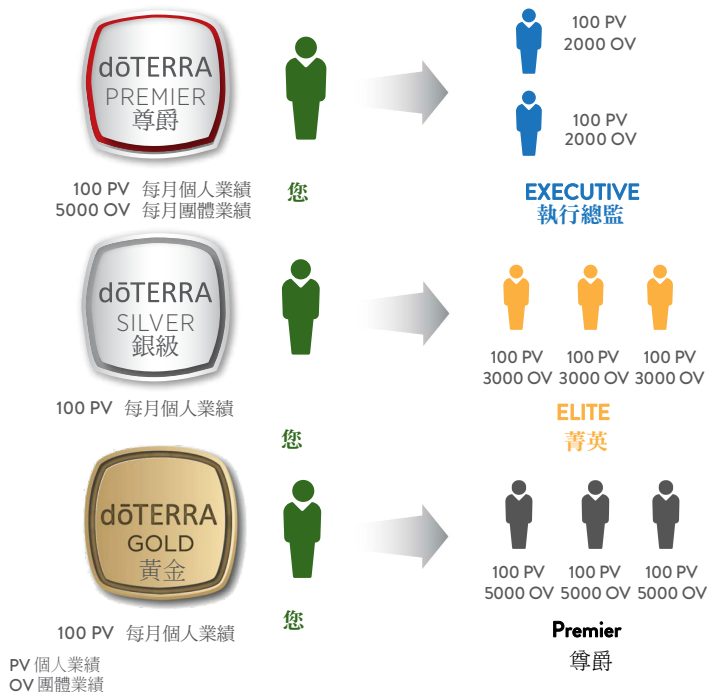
dōTERRA
PREMIER
尊爵

100 PV 每月個人業績
5000 OV 每月團體業績

您

100 PV
2000 OV

100 PV
2000 OV

EXECUTIVE
執行總監

dōTERRA
SILVER
銀級

100 PV 每月個人業績

您

100 PV
3000 OV

100 PV
3000 OV

100 PV
3000 OV

ELITE
菁英

dōTERRA
GOLD
黃金

100 PV 每月個人業績

您

100 PV
5000 OV

100 PV
5000 OV

100 PV
5000 OV

Premier
尊爵

PV 個人業績
OV 團體業績